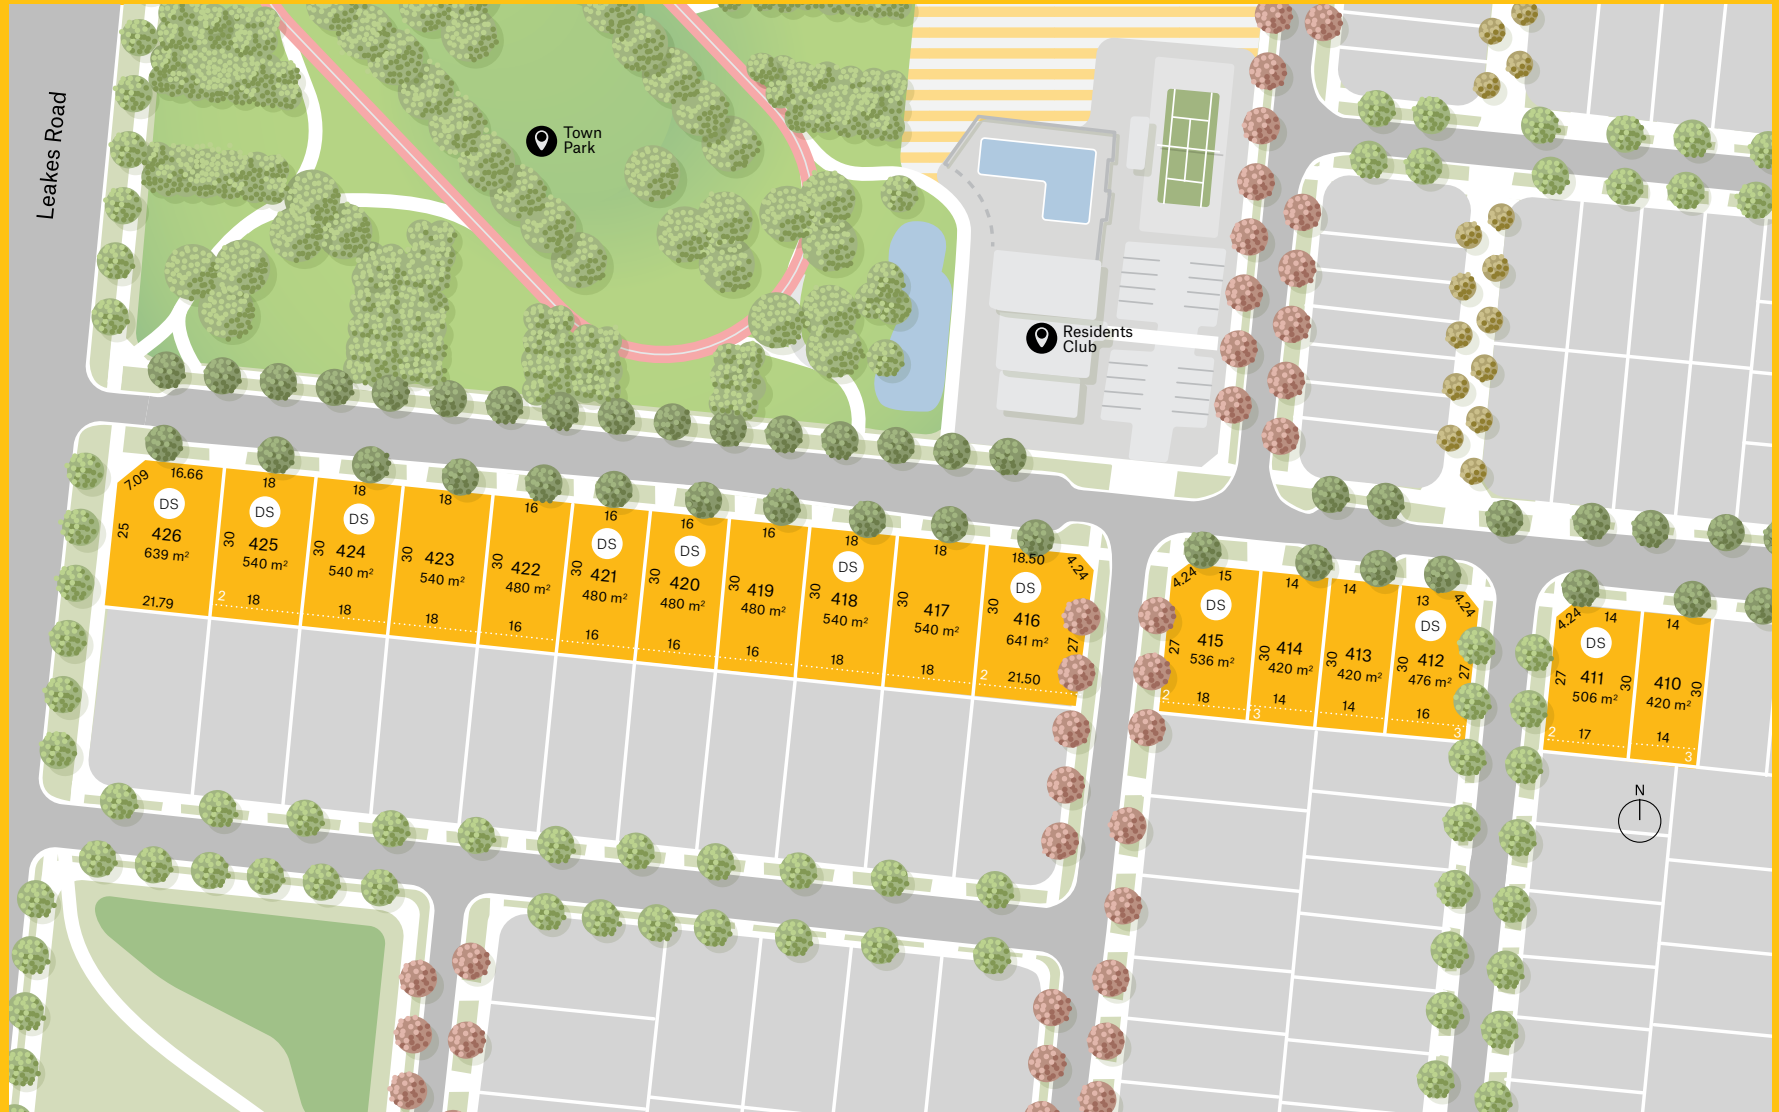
Leakes Road

Town Park

Residents Club

7.09 16.66 DS 25 426 639 m² 21.79

18 DS 30 425 540 m² 2 18

18 DS 30 424 540 m² 18

18 30 423 540 m² 18

16 30 422 480 m² 16

16 DS 30 421 480 m² 16

16 DS 30 420 480 m² 16

16 30 419 480 m² 16

18 DS 30 418 540 m² 18

18 30 417 540 m² 18

18.50 4.24 DS 30 416 641 m² 27 2 21.50

4.24 15 DS 27 415 536 m² 2 18

14 30 414 420 m² 3 14

14 30 413 420 m² 14

13 4.24 DS 30 412 476 m² 27 16 3

4.24 14 DS 27 411 506 m² 2 17

14 30 410 420 m² 30 14 3

N